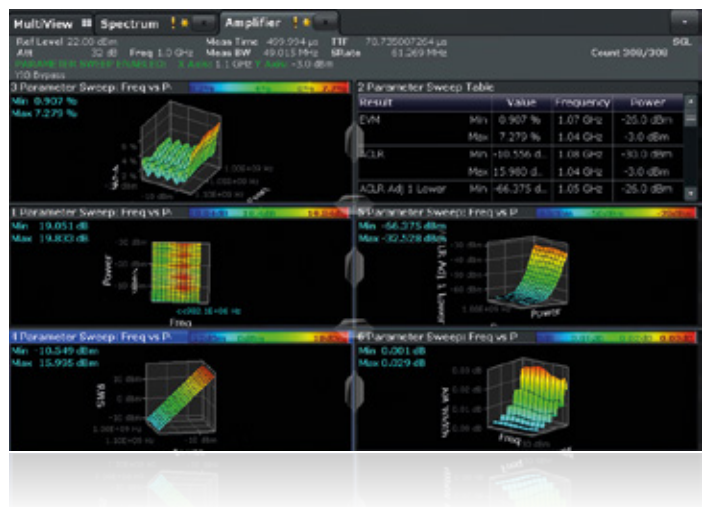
MultiView | Spectrum | Amplifier

Ref Level 22.00 dBm | Meas Time 499.994 µs | TTF 70.735007264 µs | SGL
Att 32 dB | Freq 1.0 GHz | Meas BW 49.015 MHz | SRate 61.269 MHz | Count 300/300
PARAMETER SWEEP ENABLED: X Axis: 1.1 GHz Y Axis: -3.0 dBm
YIG Bypass

3 Parameter Sweep: Freq vs P
Min 0.907 %
Max 7.279 %

2 Parameter Sweep Table

| Result | | Value | Frequency | Power |
|---|---|---|---|---|
| EVM | Min | 0.907 % | 1.07 GHz | -25.0 dBm |
| | Max | 7.279 % | 1.04 GHz | -3.0 dBm |
| ACLR | Min | -10.556 d.. | 1.08 GHz | -30.0 dBm |
| | Max | 15.980 d.. | 1.04 GHz | -3.0 dBm |
| ACLR Adj 1 Lower | Min | -66.375 d.. | 1.05 GHz | -25.0 dBm |

1 Parameter Sweep: Freq vs P
Min 19.051 dB
Max 19.803 dB
Power
Freq

5 Parameter Sweep: Freq vs P
Min -56.375 dBm
Max -32.528 dBm
Power

4 Parameter Sweep: Freq vs P
Min -10.549 dBm
Max 15.935 dBm

6 Parameter Sweep: Freq vs P
Min 0.001 dB
Max 0.029 dB
Freq